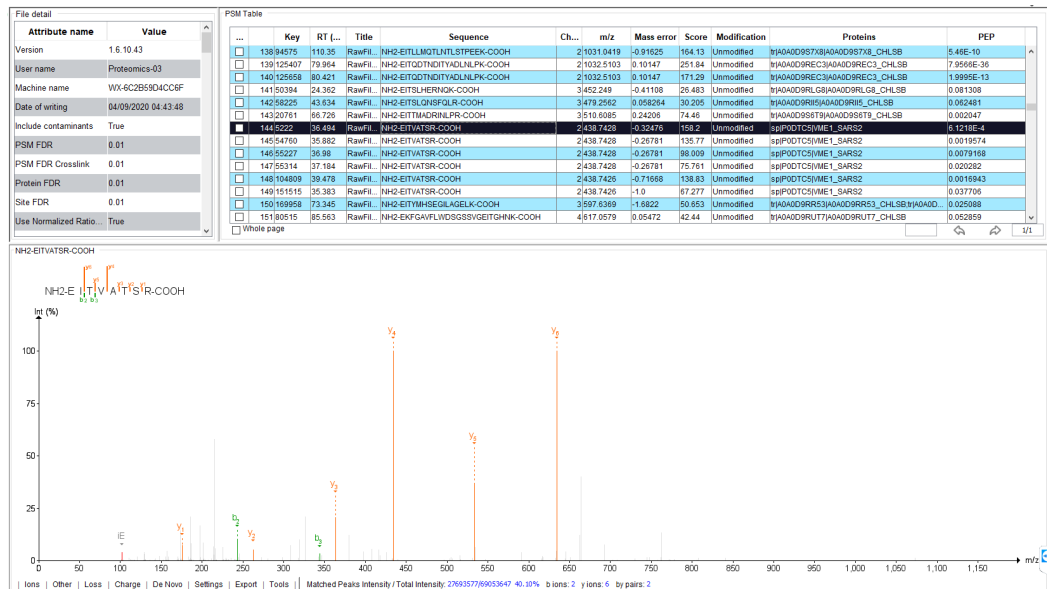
File detail

| Attribute name | Value |
|---|---|
| Version | 1.6.10.43 |
| User name | Proteomics-03 |
| Machine name | WX-6C2B59D4CC6F |
| Date of writing | 04/09/2020 04:43:48 |
| Include contaminants | True |
| PSM FDR | 0.01 |
| PSM FDR Crosslink | 0.01 |
| Protein FDR | 0.01 |
| Site FDR | 0.01 |
| Use Normalized Ratio... | True |

PSM Table

| ... | | Key | RT (... | Title | Sequence | Ch... | m/z | Mass error | Score | Modification | Proteins | PEP |
|---|---|---|---|---|---|---|---|---|---|---|---|---|
| ☐ | 138 | 94575 | 110.35 | RawFil... | NH2-EITLLMQTLNTLSTPEEK-COOH | 2 | 1031.0419 | -0.91625 | 164.13 | Unmodified | tr\|A0A0D9S7X8\|A0A0D9S7X8_CHLSB | 5.46E-10 |
| ☐ | 139 | 125407 | 79.964 | RawFil... | NH2-EITQDTNDITYADLNLPK-COOH | 2 | 1032.5103 | 0.10147 | 251.84 | Unmodified | tr\|A0A0D9REC3\|A0A0D9REC3_CHLSB | 7.9566E-36 |
| ☐ | 140 | 125658 | 80.421 | RawFil... | NH2-EITQDTNDITYADLNLPK-COOH | 2 | 1032.5103 | 0.10147 | 171.29 | Unmodified | tr\|A0A0D9REC3\|A0A0D9REC3_CHLSB | 1.9995E-13 |
| ☐ | 141 | 50394 | 24.362 | RawFil... | NH2-EITSLHERNQK-COOH | 3 | 452.249 | -0.41108 | 26.483 | Unmodified | tr\|A0A0D9RLG8\|A0A0D9RLG8_CHLSB | 0.081308 |
| ☐ | 142 | 58225 | 43.634 | RawFil... | NH2-EITSLQNSFQLR-COOH | 3 | 479.2562 | 0.058264 | 30.205 | Unmodified | tr\|A0A0D9RII5\|A0A0D9RII5_CHLSB | 0.062481 |
| ☐ | 143 | 20761 | 66.726 | RawFil... | NH2-EITTMADRINLPR-COOH | 3 | 510.6085 | 0.24206 | 74.46 | Unmodified | tr\|A0A0D9S6T9\|A0A0D9S6T9_CHLSB | 0.002047 |
| ☐ | 144 | 5222 | 36.494 | RawFil... | NH2-EITVATSR-COOH | 2 | 438.7428 | -0.32476 | 158.2 | Unmodified | sp\|P0DTC5\|VME1_SARS2 | 6.1218E-4 |
| ☐ | 145 | 54760 | 35.882 | RawFil... | NH2-EITVATSR-COOH | 2 | 438.7428 | -0.26781 | 135.77 | Unmodified | sp\|P0DTC5\|VME1_SARS2 | 0.0019574 |
| ☐ | 146 | 55227 | 36.98 | RawFil... | NH2-EITVATSR-COOH | 2 | 438.7428 | -0.26781 | 98.009 | Unmodified | sp\|P0DTC5\|VME1_SARS2 | 0.0079168 |
| ☐ | 147 | 55314 | 37.184 | RawFil... | NH2-EITVATSR-COOH | 2 | 438.7428 | -0.26781 | 75.761 | Unmodified | sp\|P0DTC5\|VME1_SARS2 | 0.020282 |
| ☐ | 148 | 104809 | 39.478 | RawFil... | NH2-EITVATSR-COOH | 2 | 438.7426 | -0.71668 | 138.83 | Unmodified | sp\|P0DTC5\|VME1_SARS2 | 0.0016943 |
| ☐ | 149 | 151515 | 35.383 | RawFil... | NH2-EITVATSR-COOH | 2 | 438.7426 | -1.0 | 67.277 | Unmodified | sp\|P0DTC5\|VME1_SARS2 | 0.037706 |
| ☐ | 150 | 169958 | 73.345 | RawFil... | NH2-EITYMHSEGILAGELK-COOH | 3 | 597.6369 | -1.6822 | 50.653 | Unmodified | tr\|A0A0D9RR53\|A0A0D9RR53_CHLSB;tr\|A0A0D... | 0.025088 |
| ☐ | 151 | 80515 | 85.563 | RawFil... | NH2-EKFGAVFLWDSGSSVGEITGHNK-COOH | 4 | 617.0579 | 0.05472 | 42.44 | Unmodified | tr\|A0A0D9RUT7\|A0A0D9RUT7_CHLSB | 0.052859 |

☐ Whole page
1/1

NH2-EITVATSR-COOH

NH2-E I T V A T S R-COOH
$y_6$ $y_5$ $y_4$ $y_3$ $y_2$ $y_1$
$b_2$ $b_3$

Int (%)
100
75
50
25
0
$y_4$ $y_6$ $y_5$ $y_2$ $y_1$ $b_2$ $y_2$ $b_3$ iE
0 50 100 150 200 250 300 350 400 450 500 550 600 650 700 750 800 850 900 950 1,000 1,050 1,100 1,150
m/z

| Ions | Other | Loss | Charge | De Novo | Settings | Export | Tools | Matched Peaks Intensity / Total Intensity: 27693577/69053647 40.10% b ions: 2 y ions: 6 by pairs: 2